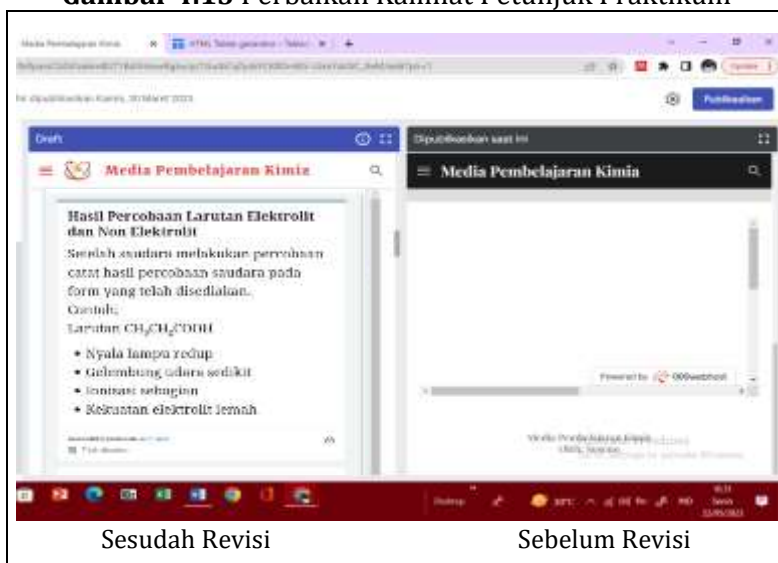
Gambar 4.13 Perbaikan Kalimat Petunjuk Praktikum

Media Pembelajaran Kimia

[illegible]

Publikasikan

Draft

Dipublikasikan saat ini

Media Pembelajaran Kimia

Media Pembelajaran Kimia

Hasil Percobaan Larutan Elektrolit dan Non Elektrolit

Setelah saudara melakukan percobaan catat hasil percobaan saudara pada form yang telah disediakan.

Contoh;

Larutan $CH_3CH_2COOH$

• Nyala lampu redup
• Gelembung udara sedikit
• Ionisasi sebagian
• Kekuatan elektrolit lemah

Powered by 000webhost

Media Pembelajaran Kimia

Sesudah Revisi

Sebelum Revisi